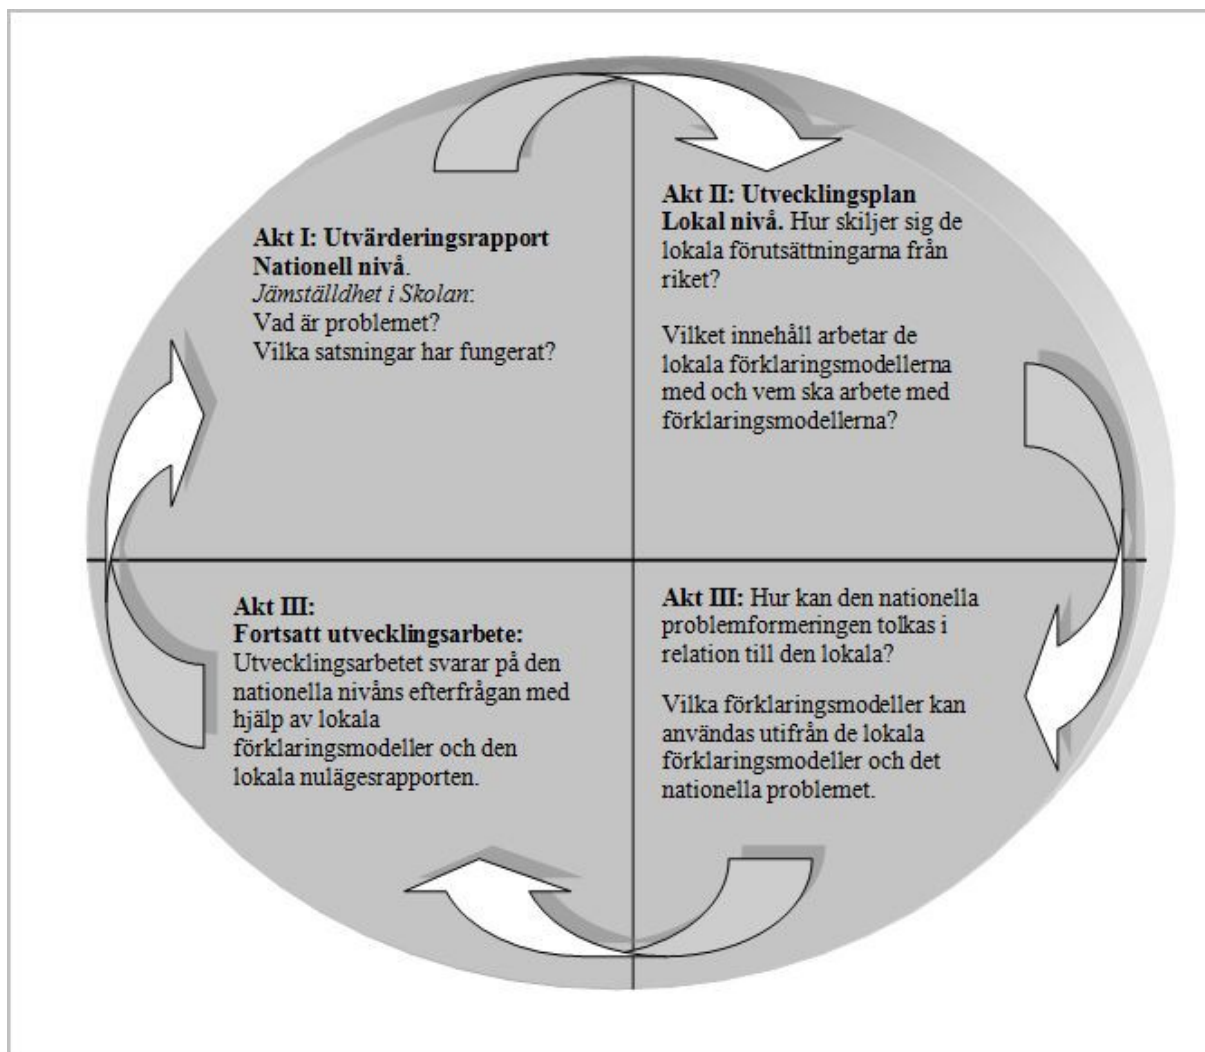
**Akt I: Utvärderingsrapport Nationell nivå**.
*Jämställdhet i Skolan*:
Vad är problemet?
Vilka satsningar har fungerat?

**Akt II: Utvecklingsplan Lokal nivå.** Hur skiljer sig de lokala förutsättningarna från riket?

Vilket innehåll arbetar de lokala förklaringsmodellerna med och vem ska arbete med förklaringsmodellerna?

**Akt III:**
**Fortsatt utvecklingsarbete:**
Utvecklingsarbetet svarar på den nationella nivåns efterfrågan med hjälp av lokala förklaringsmodeller och den lokala nulägesrapporten.

**Akt III:** Hur kan den nationella problemformeringen tolkas i relation till den lokala?

Vilka förklaringsmodeller kan användas utifrån de lokala förklaringsmodeller och det nationella problemet.